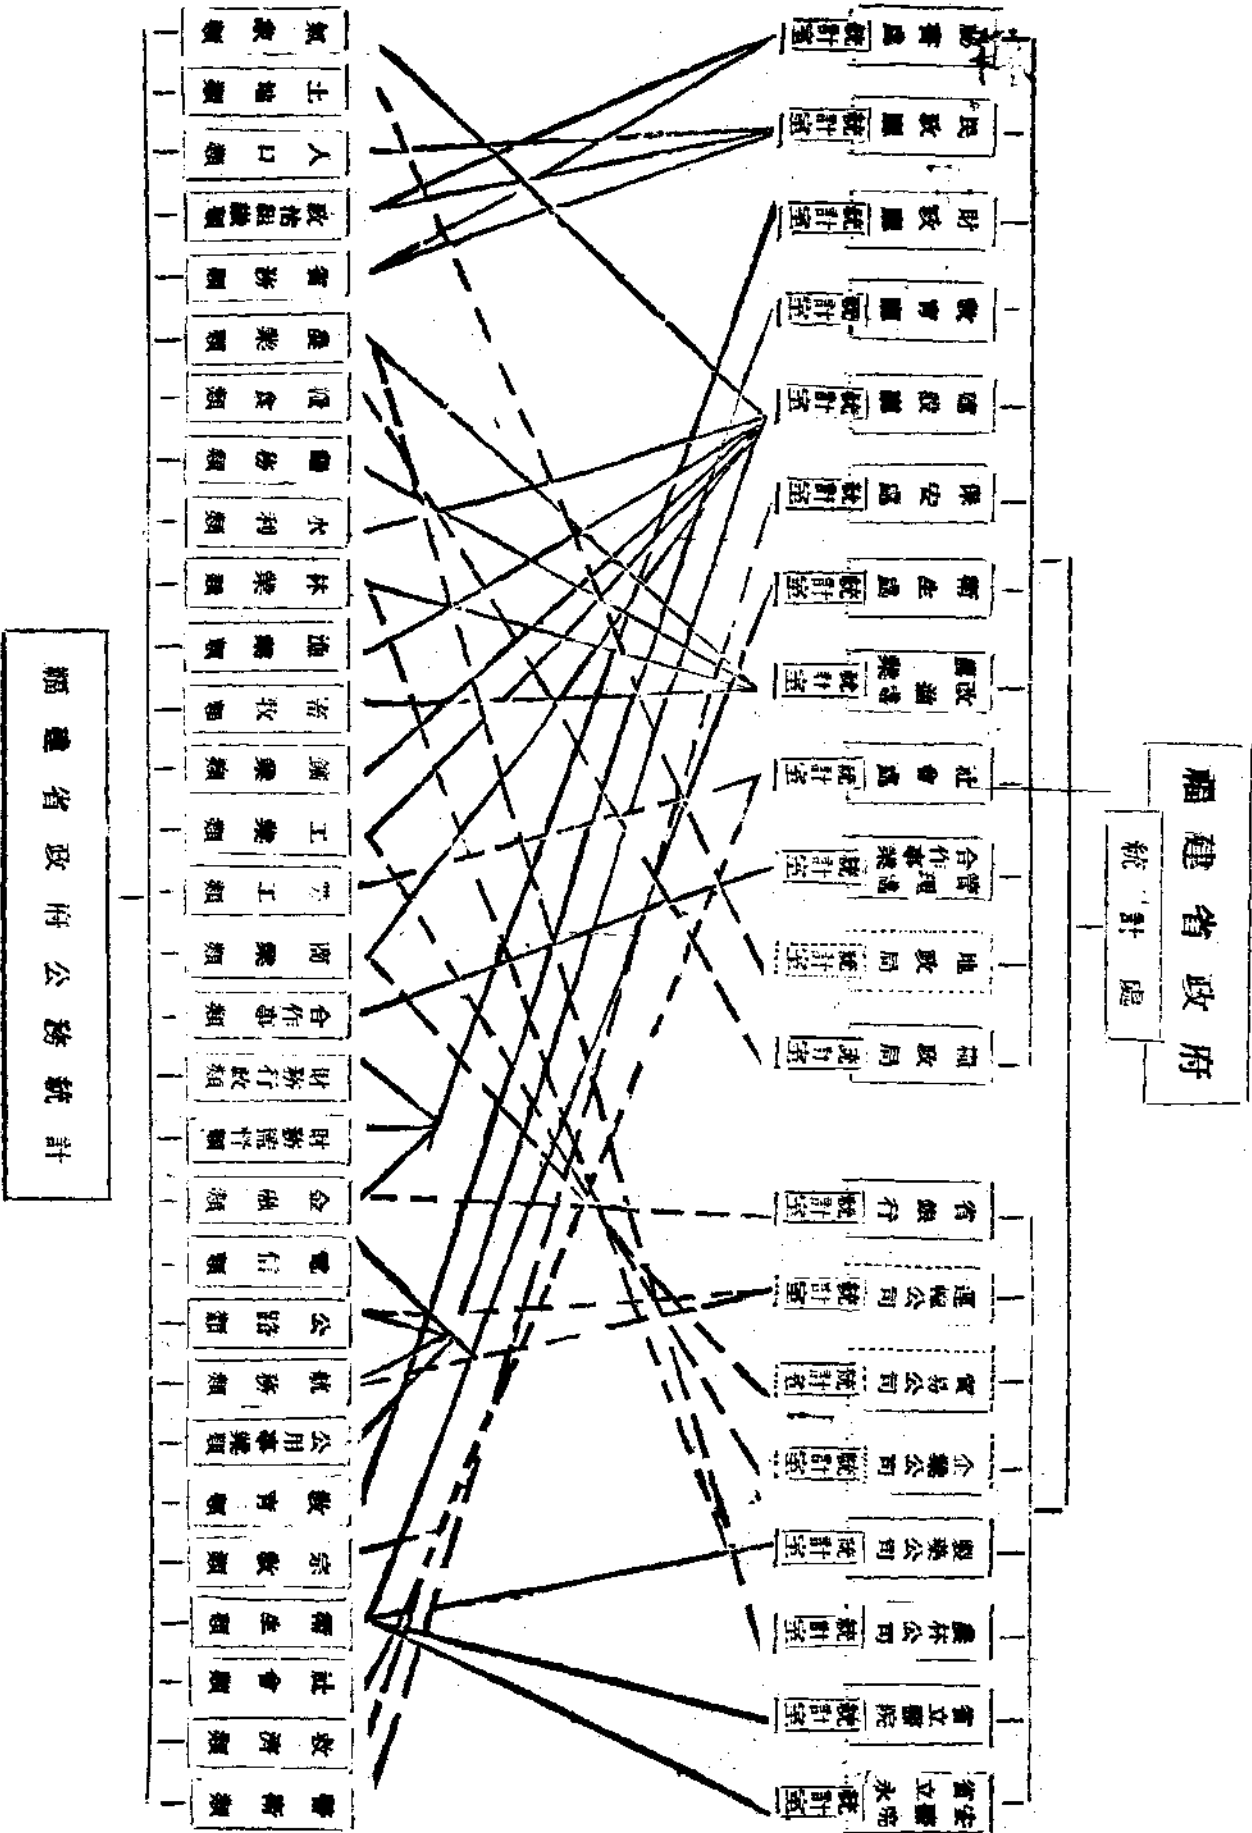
福建省政府
統計處

福建省政府公務統計

氣象類
土地類
人口類
政治組織類
警務類
農業類
糧食類
鹽務類
水利類
林業類
漁業類
畜牧類
礦業類
工業類
勞工類
商業類
合作事業類
財務行政類
財務經營類
金融類
電信類
公路類
航務類
公用事業類
教育類
宗教類
衛生類
社會類
救濟類
警衛類

秘書處統計室
民政廳統計室
財政廳統計室
教育廳統計室
建設廳統計室
保安處統計室
衛生處統計室
農林漁牧處統計室
社會處統計室
合作事業管理處統計室
地政局統計室
田賦局統計室
省銀行統計室
運輸公司統計室
貿易公司統計室
企業公司統計室
醫藥公司統計室
農林公司統計室
省立醫院統計室
省立保安醫院統計室